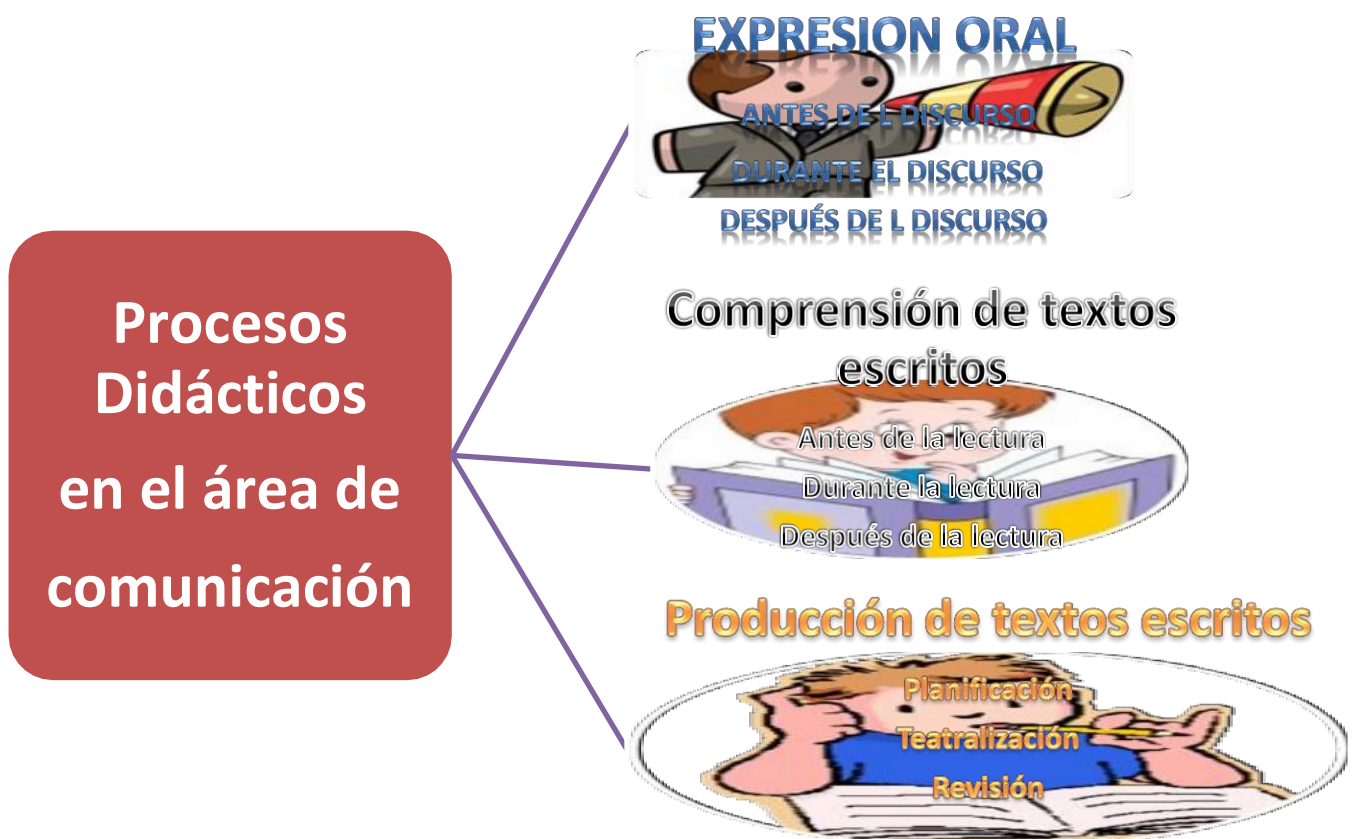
Procesos Didácticos en el área de comunicación

EXPRESION ORAL

ANTES DE L DISCURSO

DURANTE EL DISCURSO

DESPUÉS DE L DISCURSO

Comprensión de textos escritos

Antes de la lectura

Durante la lectura

Después de la lectura

Producción de textos escritos

Planificación

Teatralización

Revisión